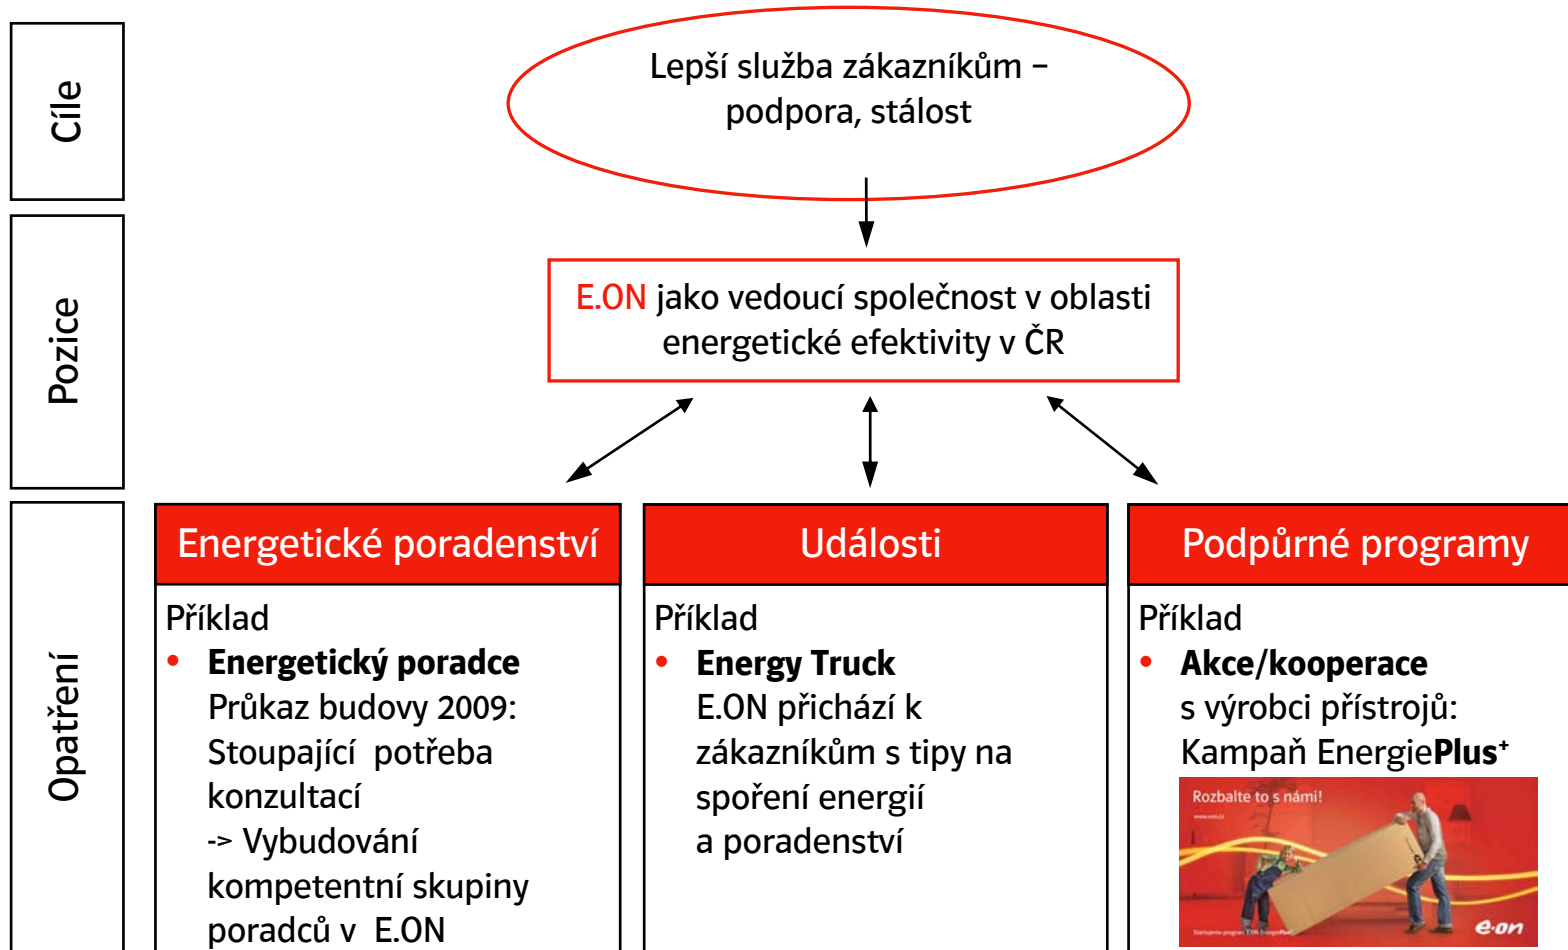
Cíle

Pozice

Opatření

Lepší služba zákazníkům – podpora, stálost

E.ON jako vedoucí společnost v oblasti energetické efektivity v ČR

Energetické poradenství

Příklad
• **Energetický poradce**
Průkaz budovy 2009: Stoupající potřeba konzultací
-> Vybudování kompetentní skupiny poradců v E.ON

Události

Příklad
• **Energy Truck**
E.ON přichází k zákazníkům s tipy na spoření energií a poradenství

Podpůrné programy

Příklad
• **Akce/kooperace**
s výrobci přístrojů: Kampaň Energie**Plus**$^{+}$

Rozbalte to s námi!

e·on